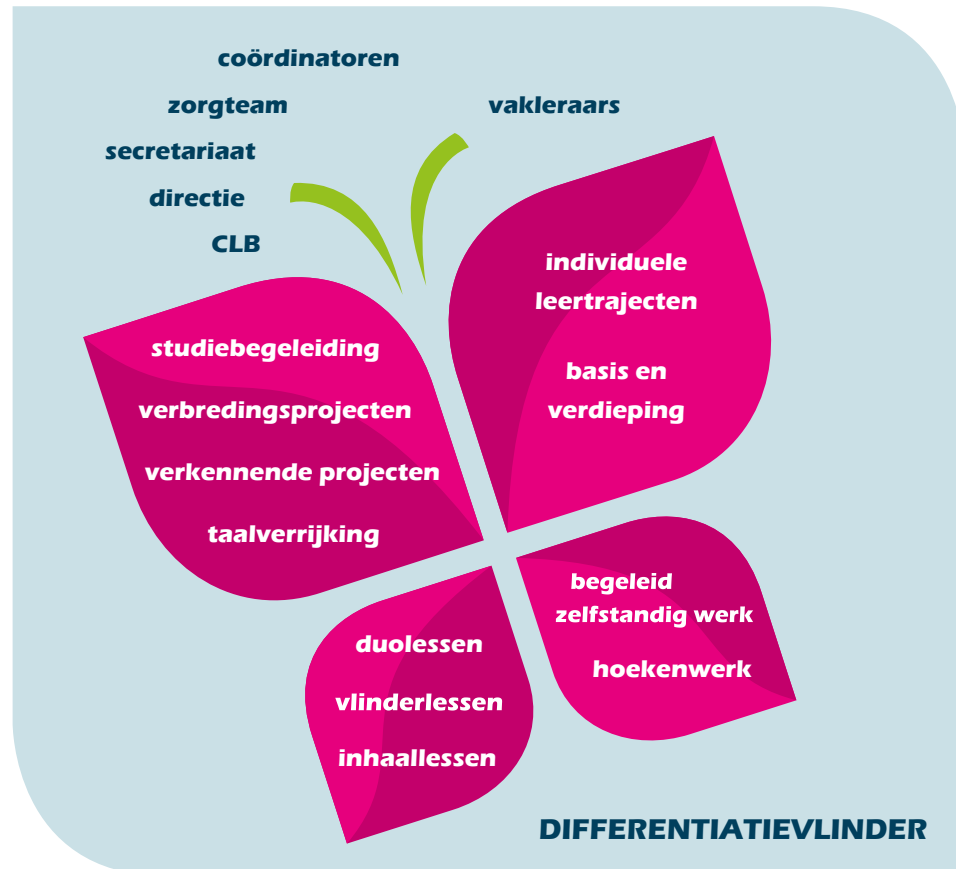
coördinatoren
zorgteam
secretariaat
directie
CLB

vakleraars

studiebegeleiding
verbredingsprojecten
verkennende projecten
taalverrijking

individuele leertrajecten

basis en verdieping

duolessen
vlinderlessen
inhaallessen

begeleid zelfstandig werk

hoekenwerk

DIFFERENTIATIEVLINDER